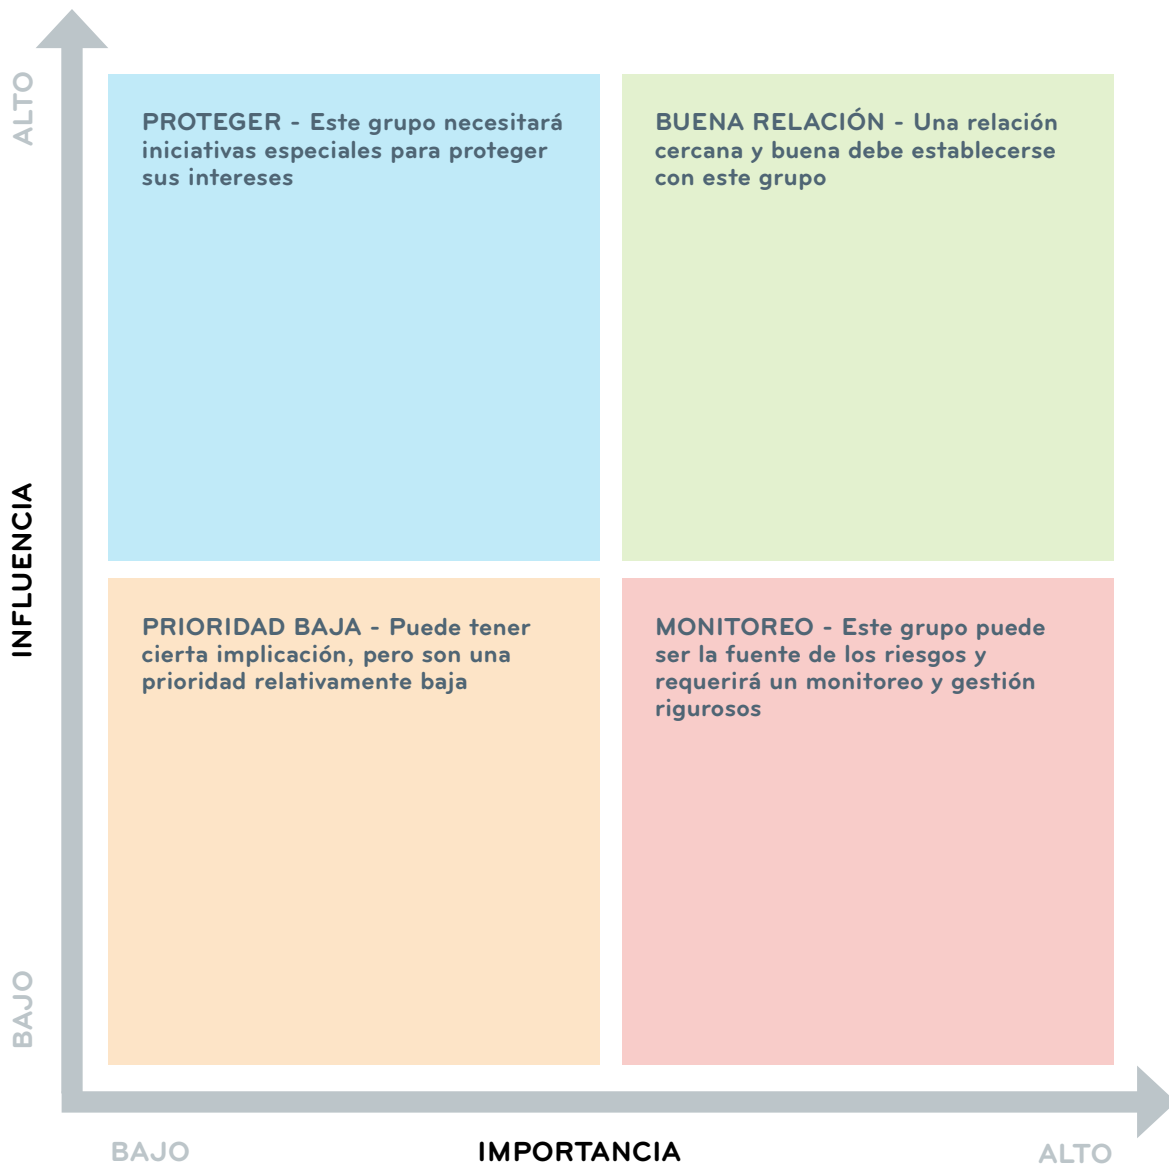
ALTO

INFLUENCIA

BAJO

PROTEGER - Este grupo necesitará iniciativas especiales para proteger sus intereses

BUENA RELACIÓN - Una relación cercana y buena debe establecerse con este grupo

PRIORIDAD BAJA - Puede tener cierta implicación, pero son una prioridad relativamente baja

MONITOREO - Este grupo puede ser la fuente de los riesgos y requerirá un monitoreo y gestión rigurosos

BAJO

IMPORTANCIA

ALTO